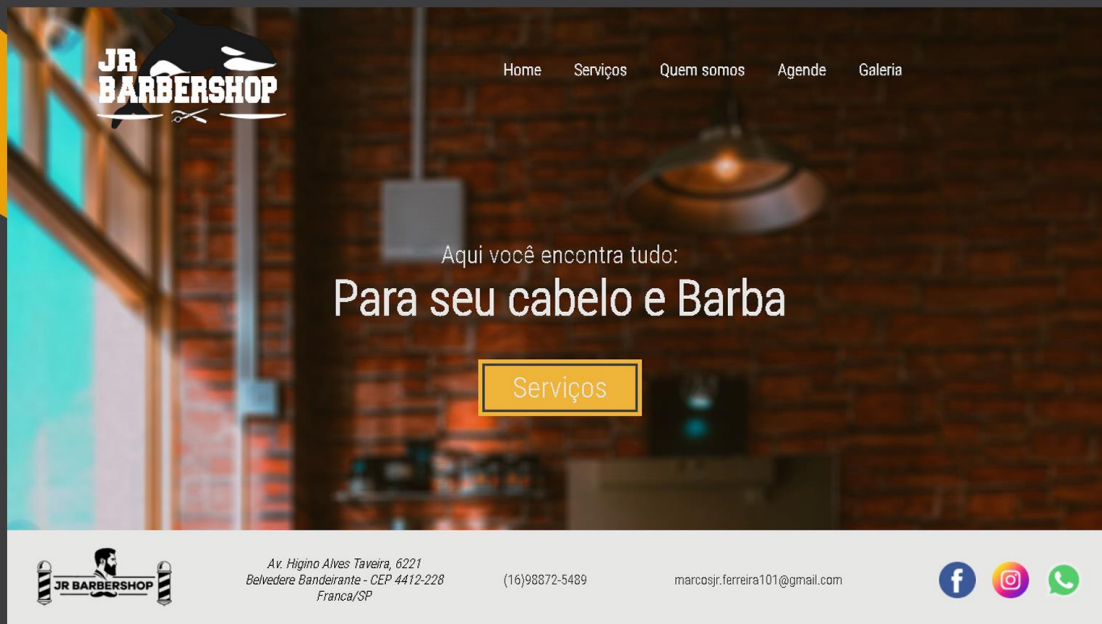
JR BARBERSHOP

Home Serviços Quem somos Agende Galeria

Aqui você encontra tudo:

Para seu cabelo e Barba

Serviços

JR BARBERSHOP

Av. Higino Alves Taveira, 6221
Belvedere Bandeirante - CEP 4412-228
Franca/SP

(16)98872-5489

marcosjr.ferreira101@gmail.com